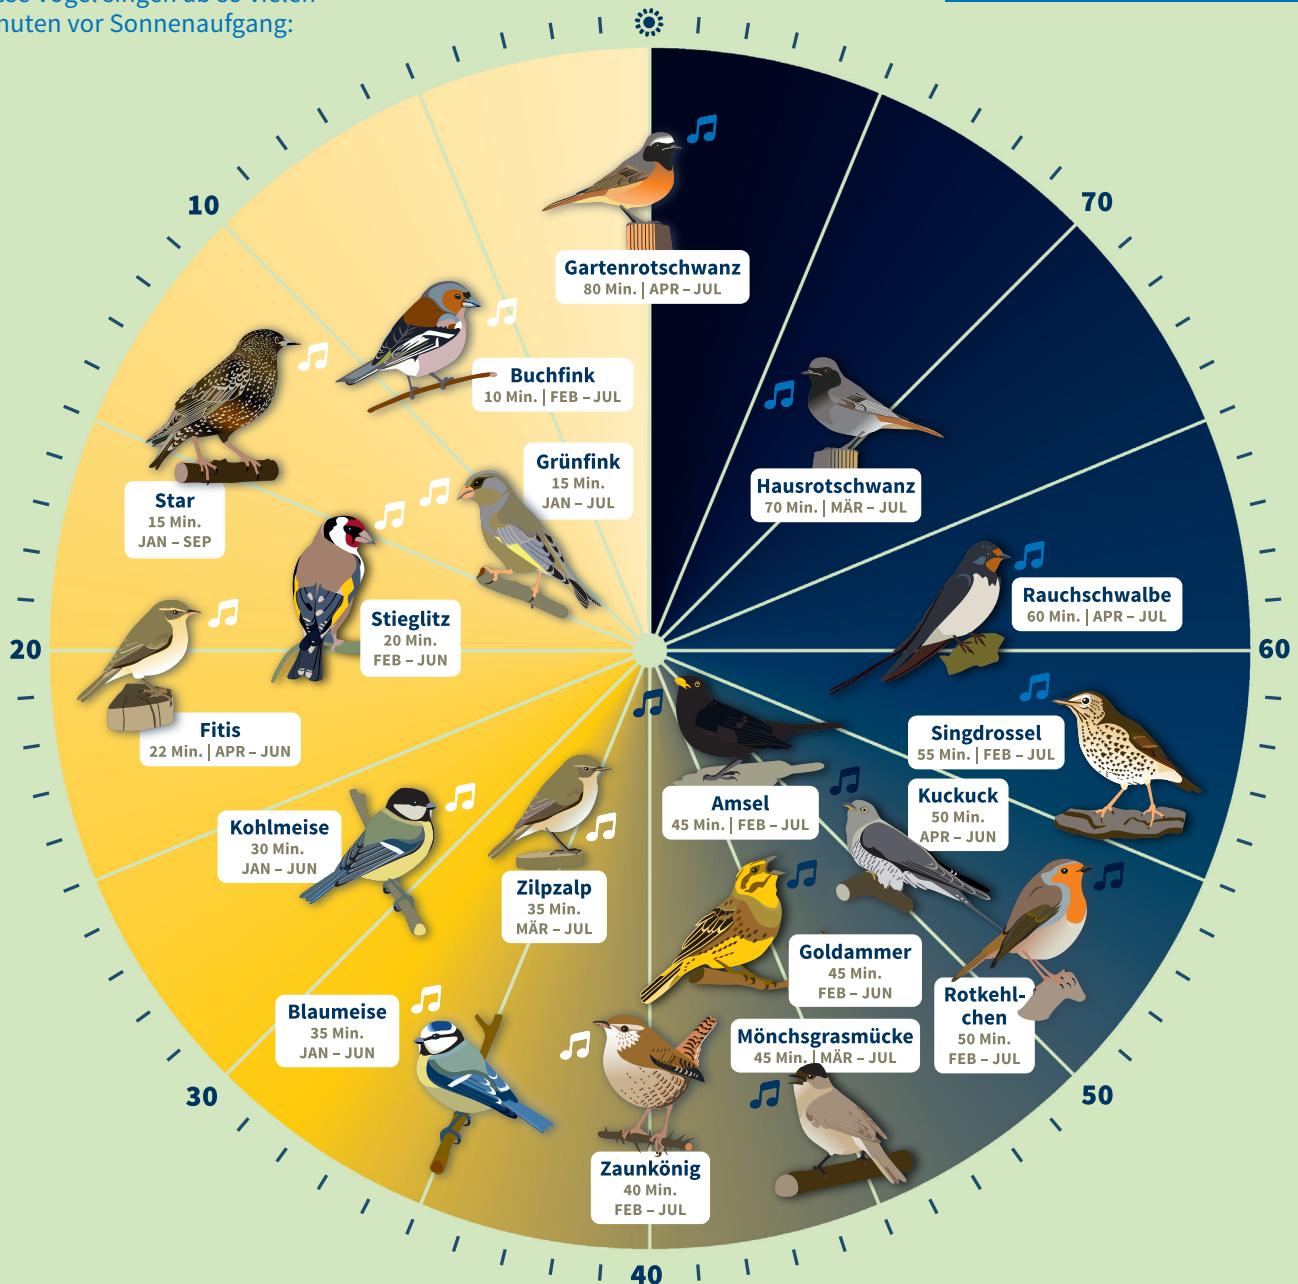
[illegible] Vögel singen ab so vielen
nuten vor Sonnenaufgang:

10

70

20

60

30

50

40

Gartenrotschwanz
80 Min. | APR – JUL

Buchfink
10 Min. | FEB – JUL

Star
15 Min.
JAN – SEP

Grünfink
15 Min.
JAN – JUL

Hausrotschwanz
70 Min. | MÄR – JUL

Stieglitz
20 Min.
FEB – JUN

Rauchschwalbe
60 Min. | APR – JUL

Fitis
22 Min. | APR – JUN

Singdrossel
55 Min. | FEB – JUL

Amsel
45 Min. | FEB – JUL

Kuckuck
50 Min.
APR – JUN

Kohlmeise
30 Min.
JAN – JUN

Zilpzalp
35 Min.
MÄR – JUL

Goldammer
45 Min.
FEB – JUN

Rotkehlchen
50 Min.
FEB – JUL

Blaumeise
35 Min.
JAN – JUN

Mönchsgrasmücke
45 Min. | MÄR – JUL

Zaunkönig
40 Min.
FEB – JUL